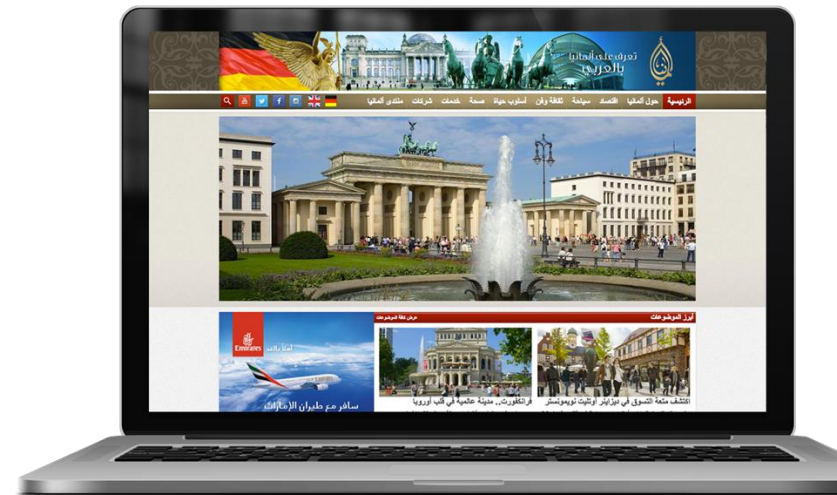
تعرف على ألمانيا بالعربي

الرئيسية حول ألمانيا اقتصاد سياحة ثقافة وفن أسلوب حياة صحة خدمات شركات منتدى ألمانيا

أبرز الموضوعات
عرض كافة الموضوعات

اكتشف متعة التسوق في ديزاينر أوتليت نويمونستر

فرانكفورت.. مدينة عالمية في قلب أوروبا

Emirates
أهلاً بالعرب
سافر مع طيران الإمارات